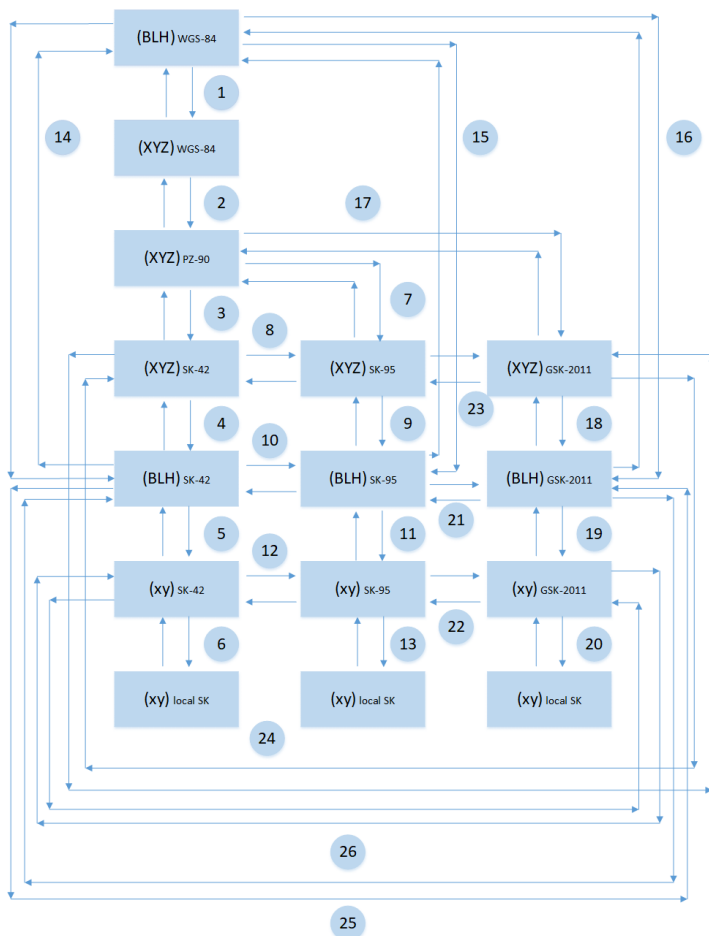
(BLH) WGS-84

1

14

15

16

(XYZ) WGS-84

2

17

(XYZ) PZ-90

3

7

8

(XYZ) SK-42

(XYZ) SK-95

(XYZ) GSK-2011

23

4

9

18

10

(BLH) SK-42

(BLH) SK-95

(BLH) GSK-2011

21

5

11

19

12

(xy) SK-42

(xy) SK-95

(xy) GSK-2011

22

6

13

20

(xy) local SK

(xy) local SK

(xy) local SK

24

26

25